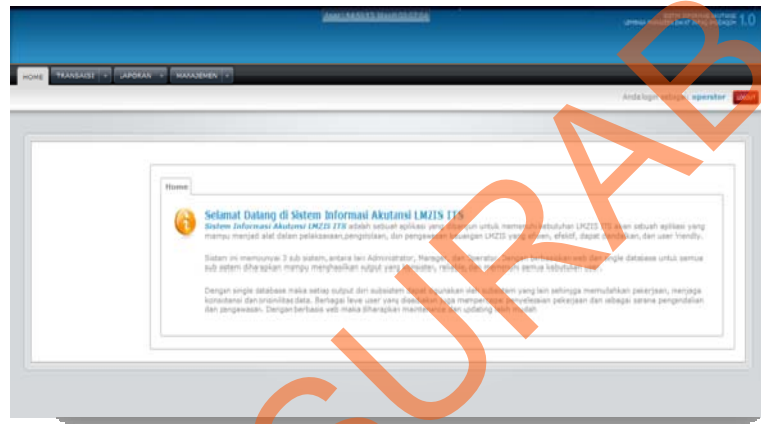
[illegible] 1.0

HOME TRANSAKSI LAPORAN MANAJEMEN

Anda login sebagai: operator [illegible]

Home

Selamat Datang di Sistem Informasi Akutansi LMZIS ITS

Sistem Informasi Akutansi LMZIS ITS adalah sebuah aplikasi yang dirancang untuk memenuhi kebutuhan LMZIS ITS akan sebuah aplikasi yang mampu menjadi alat dalam pelaksanaan,pengelolaan, dan pengawasan keuangan LMZIS yang efisien, efektif, dapat diandalkan, dan user friendly.

Sistem ini mempunyai 3 sub sistem, antara lain Administrator, Manager, dan Operator. Dengan berbasiskan web dan single database untuk semua sub sistem diharapkan mampu menghasilkan output yang konsisten, reliable, dan memenuhi semua kebutuhan user.

Dengan single database maka setiap output dari subsistem dapat digunakan oleh subsistem yang lain sehingga memudahkan pekerjaan, menjaga konsistensi dan orisinilitas data. Berbagai level user yang disediakan juga mempercepat penyelesaian pekerjaan dan sebagai sarana pengendalian dan pengawasan. Dengan berbasis web maka diharapkan maintenance dan updating lebih mudah.

SURAB